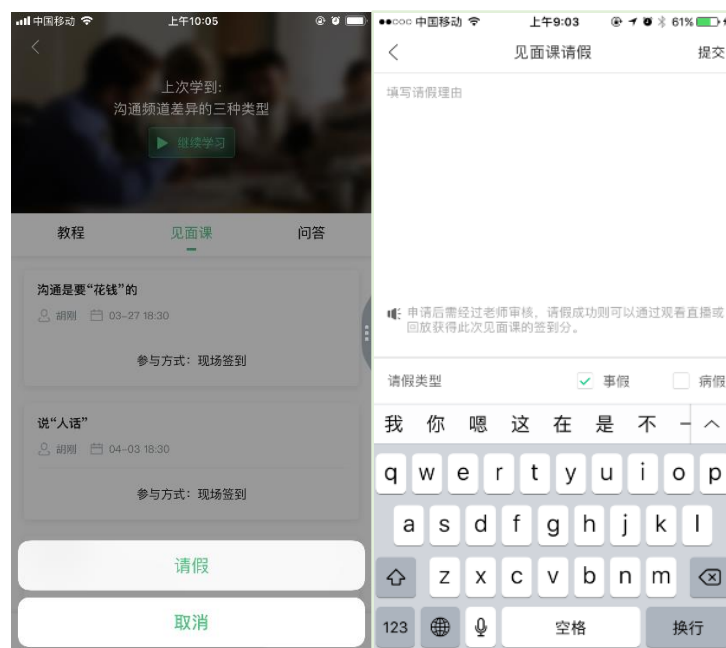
中国移动 上午10:05

上次学到:
沟通频道差异的三种类型

继续学习

教程 见面课 问答

沟通是要"花钱"的
胡刚 03-27 18:30
参与方式:现场签到

说"人话"
胡刚 04-03 18:30
参与方式:现场签到

请假

取消

●●○○○ 中国移动 上午9:03 61%

见面课请假 提交

填写请假理由

申请后需经过老师审核,请假成功则可以通过观看直播或回放获得此次见面课的签到分。

请假类型 事假 病假

我 你 嗯 这 在 是 不 一

q w e r t y u i o p
a s d f g h j k l
z x c v b n m
123 空格 换行